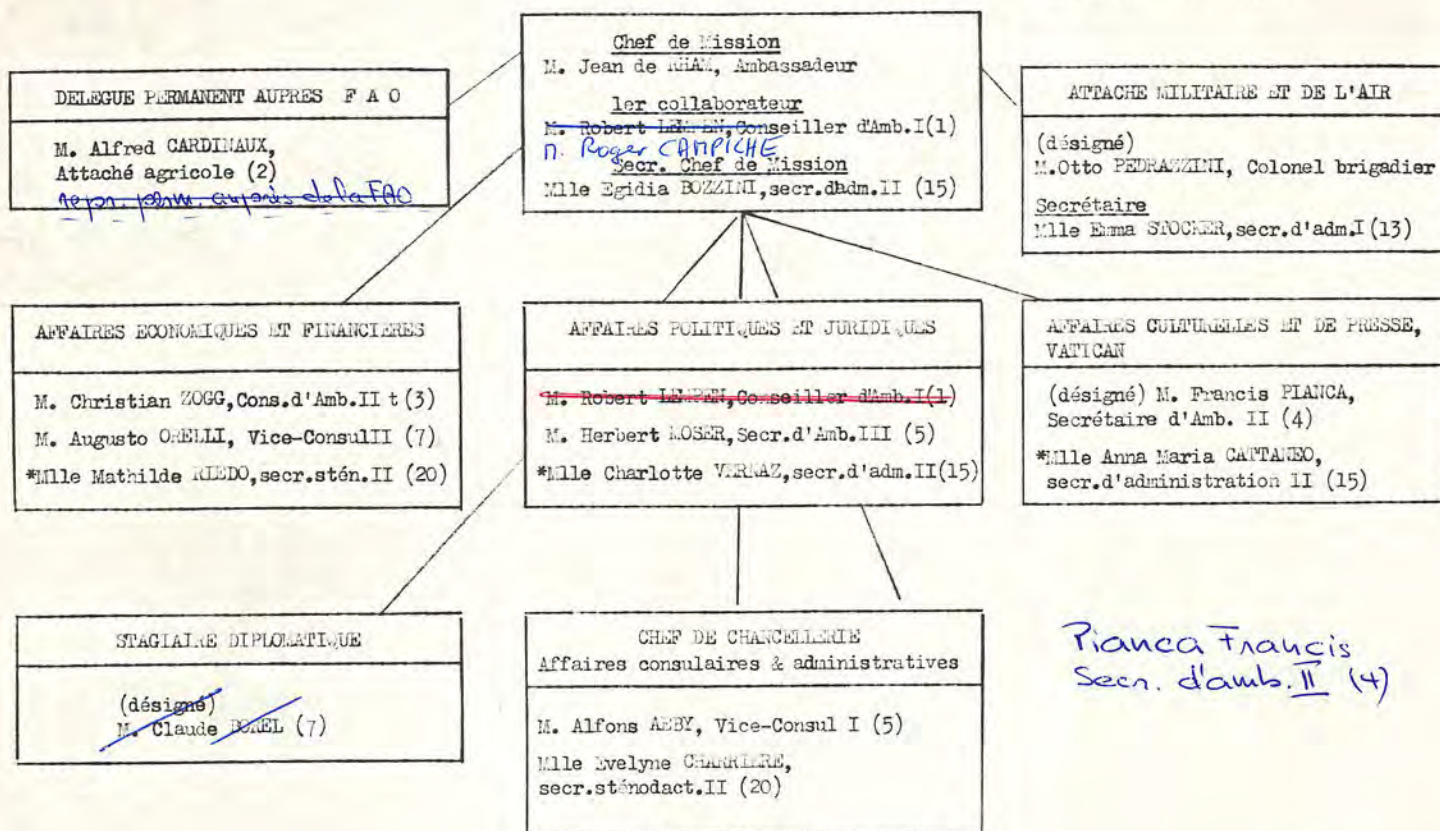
Chef de Mission
M. Jean de RHAM, Ambassadeur

1er collaborateur
M. Robert LENGEN, Conseiller d'Amb.I(1)
M. Roger CAMPICHE
Secr. Chef de Mission
Mlle Egidia BOZZINI, secr.dadm.II (15)

DELEGUE PERMANENT AUPRES F A O

M. Alfred CARDINAUX,
Attaché agricole (2)
repr. perm. auprès de la FAO

ATTACHE MILITAIRE ET DE L'AIR

(désigné)
M.Otto PEDRAZZINI, Colonel brigadier

Secrétaire
Mlle Emma STOCKER, secr.d'adm.I (13)

AFFAIRES ECONOMIQUES ET FINANCIERES

M. Christian ZOGG, Cons.d'Amb.II t (3)
M. Augusto ORELLI, Vice-ConsulII (7)
*Mlle Mathilde RIEDO, secr.stén.II (20)

AFFAIRES POLITIQUES ET JURIDIQUES

M. Robert LENGEN, Conseiller d'Amb.I(1)
M. Herbert MOSER, Secr.d'Amb.III (5)
*Mlle Charlotte VERRAZ, secr.d'adm.II(15)

AFFAIRES CULTURELLES ET DE PRESSE, VATICAN

(désigné) M. Francis PIANCA, Secrétaire d'Amb. II (4)
*Mlle Anna Maria CATTANEO, secr.d'administration II (15)

STAGIAIRE DIPLOMATIQUE

(désigné)
M. Claude BOREL (7)

CHEF DE CHANCELLERIE
Affaires consulaires & administratives

M. Alfons AEBY, Vice-Consul I (5)
Mlle Evelyne CHARRIERE, secr.sténodact.II (20)

Pianca Francis
Secr. d'amb. II (4)